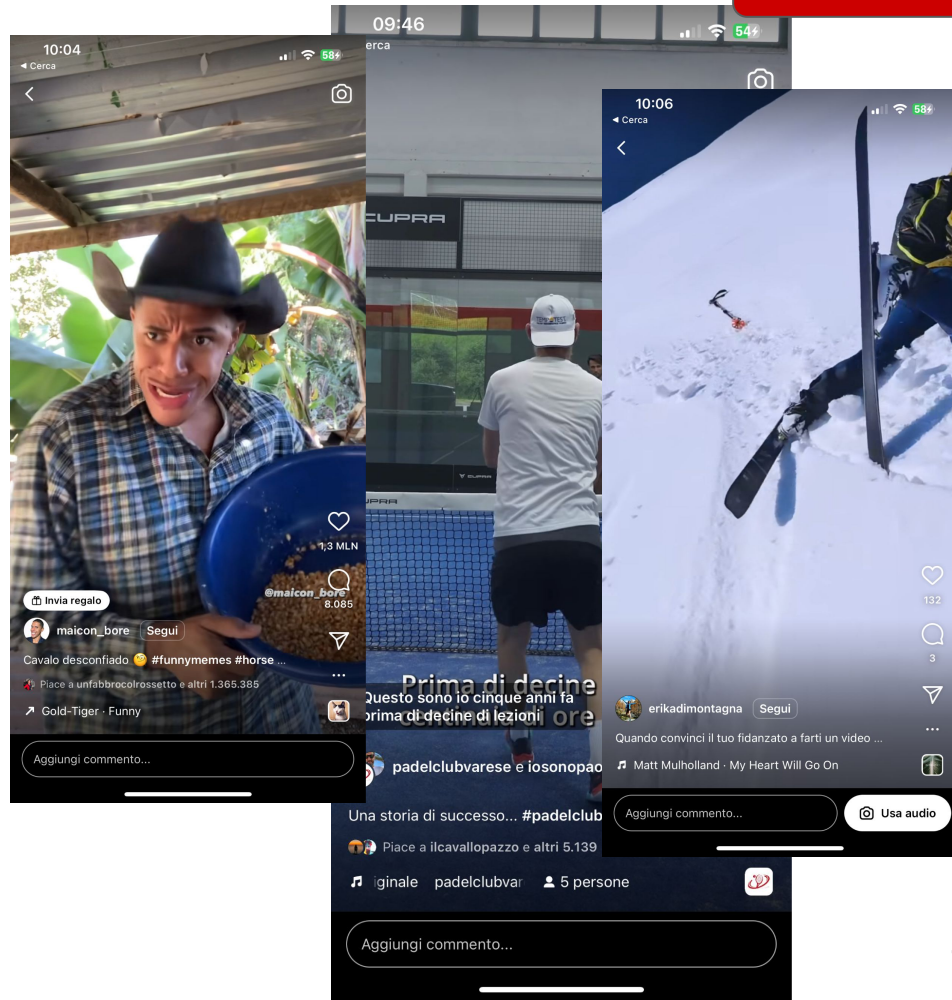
10:04
◂ Cerca
58

Invia regalo
maicon_bore Segui
Cavalo desconfiado 🤨 #funnymemes #horse ...
Piace a unfabbrocolrossetto e altri 1.365.385
↗ Gold-Tiger · Funny
1,3 MLN
8.085
@maicon_bore
Aggiungi commento...

09:46
erca
54
CUPRA
Prima di decine
Questo sono io cinque anni fa prima di decine di lezioni
padelclubvarese e iosonopao
Una storia di successo... #padelclub
Piace a ilcavallopazzo e altri 5.139
iginale padelclubvar 5 persone
Aggiungi commento...

10:06
◂ Cerca
58
erikadimontagna Segui
Quando convinci il tuo fidanzato a farti un video ...
Matt Mulholland · My Heart Will Go On
132
3
Aggiungi commento...
Usa audio